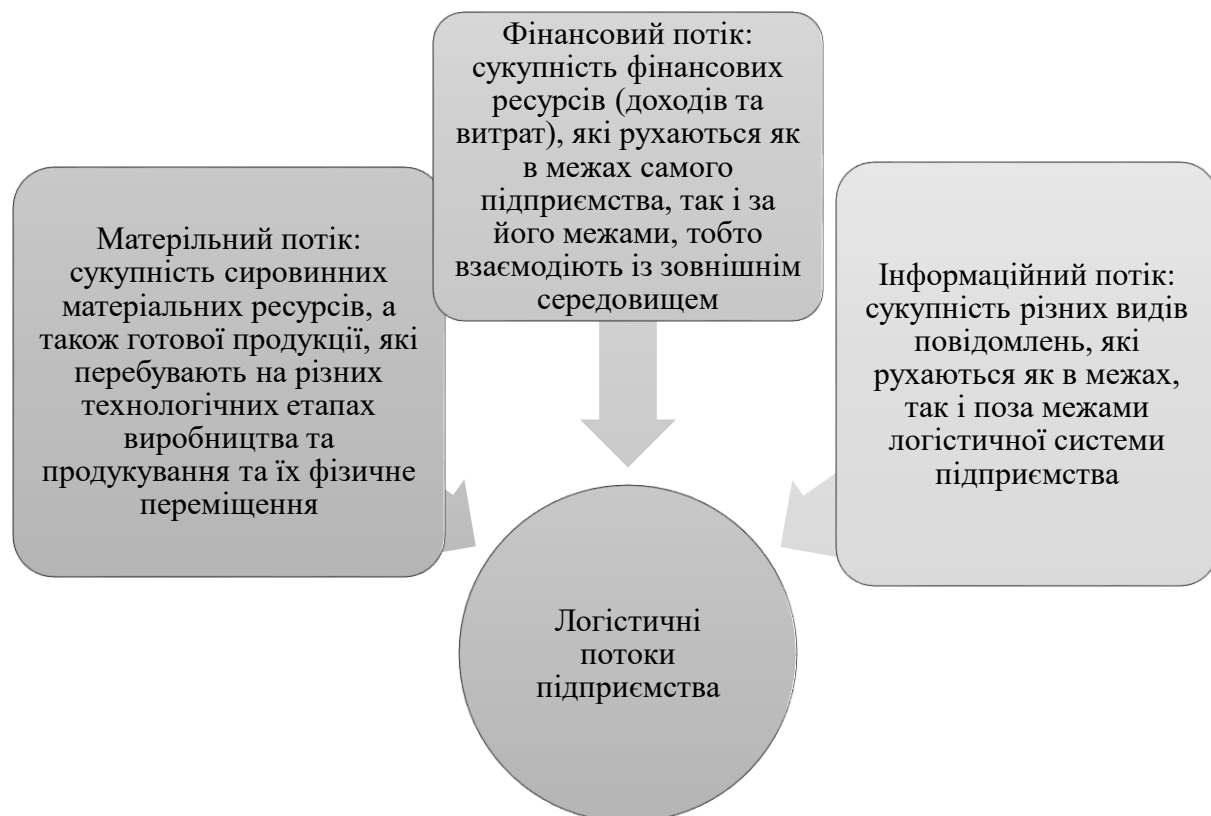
Фінансовий потік: сукупність фінансових ресурсів (доходів та витрат), які рухаються як в межах самого підприємства, так і за його межами, тобто взаємодіють із зовнішнім середовищем

Матерільний потік: сукупність сировинних матеріальних ресурсів, а також готової продукції, які перебувають на різних технологічних етапах виробництва та продукування та їх фізичне переміщення

Інформаційний потік: сукупність різних видів повідомлень, які рухаються як в межах, так і поза межами логістичної системи підприємства

Логістичні потоки підприємства